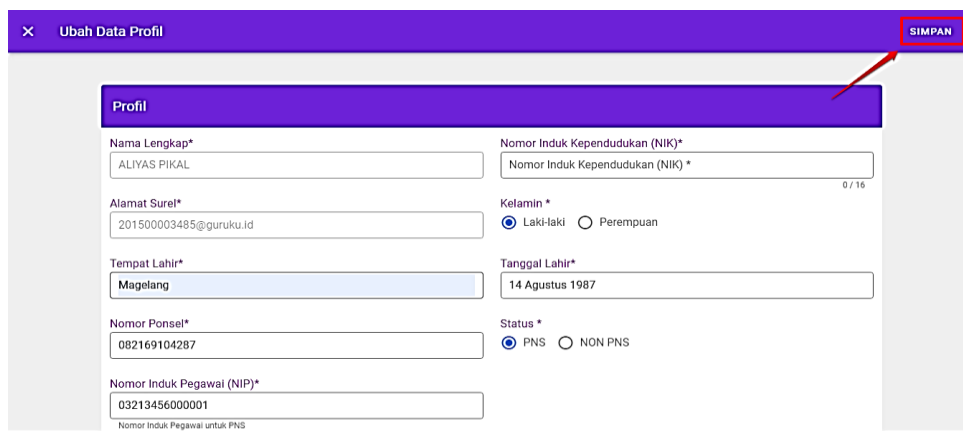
× Ubah Data Profil

SIMPAN

Profil

Nama Lengkap*
ALIYAS PIKAL

Nomor Induk Kependudukan (NIK)*
Nomor Induk Kependudukan (NIK) *
0 / 16

Alamat Surel*
201500003485@guruku.id

Kelamin *
Laki-laki Perempuan

Tempat Lahir*
Magelang

Tanggal Lahir*
14 Agustus 1987

Nomor Ponsel*
082169104287

Status *
PNS NON PNS

Nomor Induk Pegawai (NIP)*
03213456000001
Nomor Induk Pegawai untuk PNS